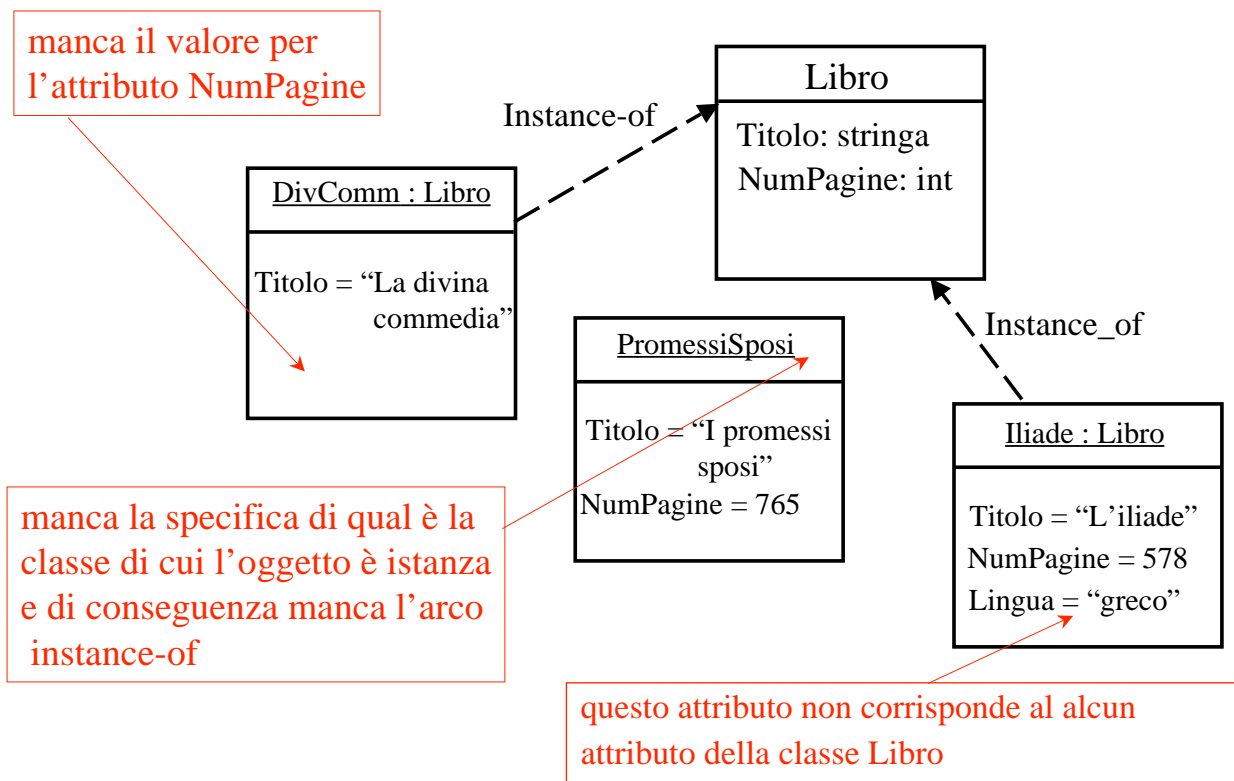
manca il valore per l’attributo NumPagine

Instance-of

Libro

Titolo: stringa
NumPagine: int

DivComm : Libro

Titolo = “La divina commedia”

PromessiSposi

Titolo = “I promessi sposi”
NumPagine = 765

Instance_of

Iliade : Libro

Titolo = “L’iliade”
NumPagine = 578
Lingua = “greco”

manca la specifica di qual è la classe di cui l’oggetto è istanza e di conseguenza manca l’arco instance-of

questo attributo non corrisponde al alcun attributo della classe Libro